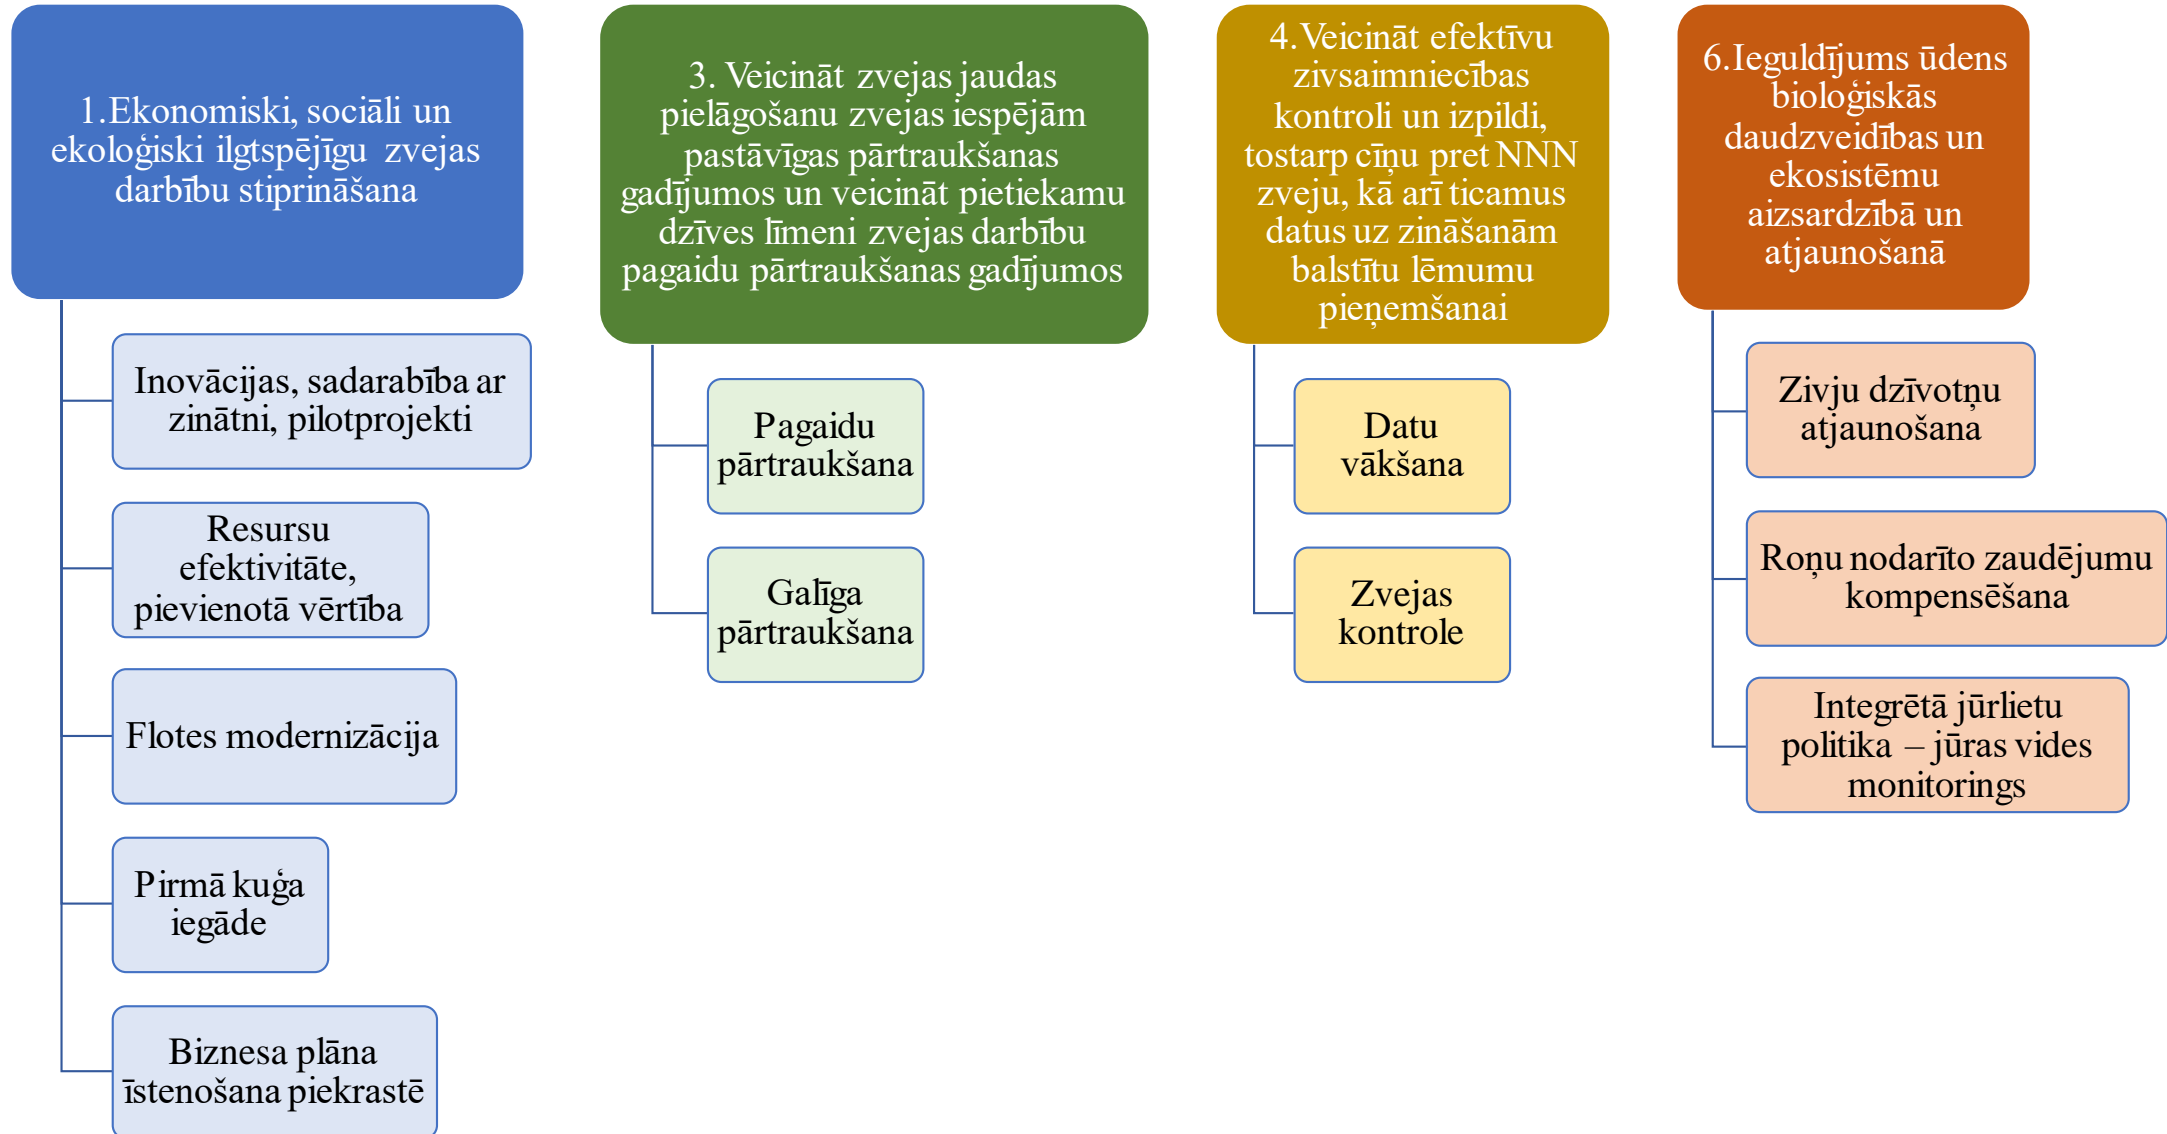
1.Ekonomiski, sociāli un ekoloģiski ilgtspējīgu zvejas darbību stiprināšana

Inovācijas, sadarbība ar zinātni, pilotprojekti

Resursu efektivitāte, pievienotā vērtība

Flotes modernizācija

Pirmā kuģa iegāde

Biznesa plāna īstenošana piekrastē

3. Veicināt zvejas jaudas pielāgošanu zvejas iespējām pastāvīgas pārtraukšanas gadījumos un veicināt pietiekamu dzīves līmeni zvejas darbību pagaidu pārtraukšanas gadījumos

Pagaidu pārtraukšana

Galīga pārtraukšana

4.Veicināt efektīvu zivsaimniecības kontroli un izpildi, tostarp cīņu pret NNN zveju, kā arī ticamus datus uz zināšanām balstītu lēmumu pieņemšanai

Datu vākšana

Zvejas kontrole

6.Ieguldījums ūdens bioloģiskās daudzveidības un ekosistēmu aizsardzībā un atjaunošanā

Zivju dzīvotņu atjaunošana

Roņu nodarīto zaudējumu kompensēšana

Integrētā jūrlietu politika – jūras vides monitorings